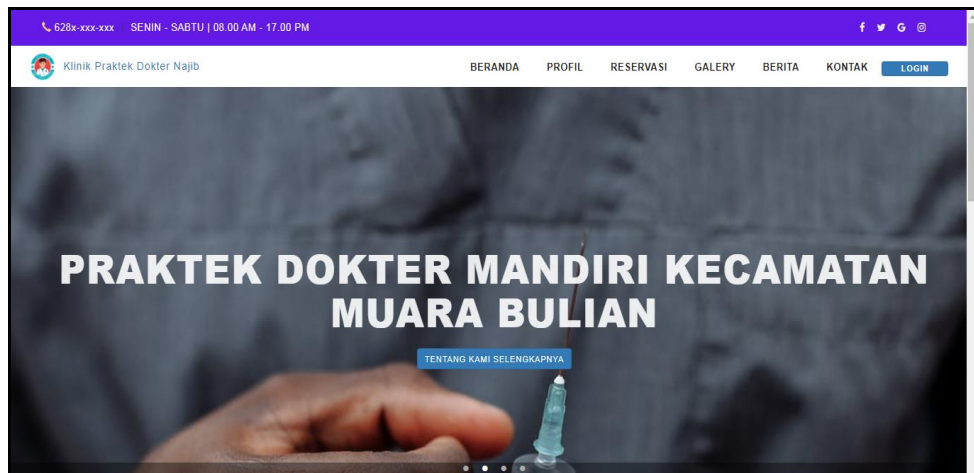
628x-xxx-xxx SENIN - SABTU | 08.00 AM - 17.00 PM

f G

Klinik Praktek Dokter Najib

BERANDA PROFIL RESERVASI GALERY BERITA KONTAK LOGIN

PRAKTEK DOKTER MANDIRI KECAMATAN MUARA BULIAN

TENTANG KAMI SELENGKAPNYA